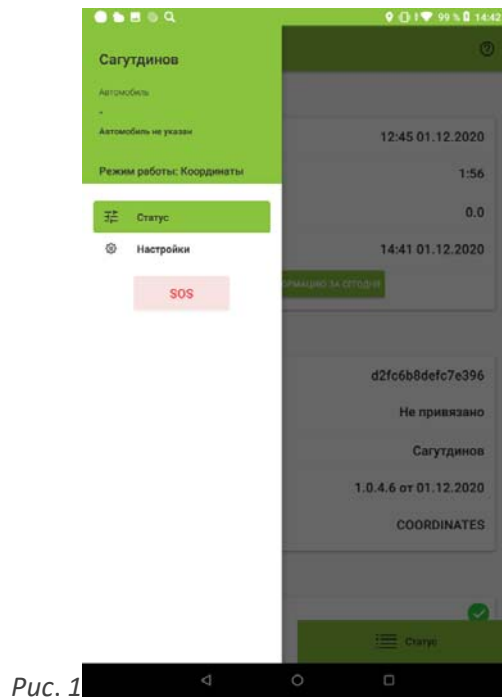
99 % 14:42

Сагутдинов

Автомобиль

-

Автомобиль не указан

Режим работы: Координаты

Статус

Настройки

SOS

12:45 01.12.2020

1:56

0.0

14:41 01.12.2020

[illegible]ормацию за сегодня

d2fc6b8defc7e396

Не привязано

Сагутдинов

1.0.4.6 от 01.12.2020

COORDINATES

Статус

Рис. 1